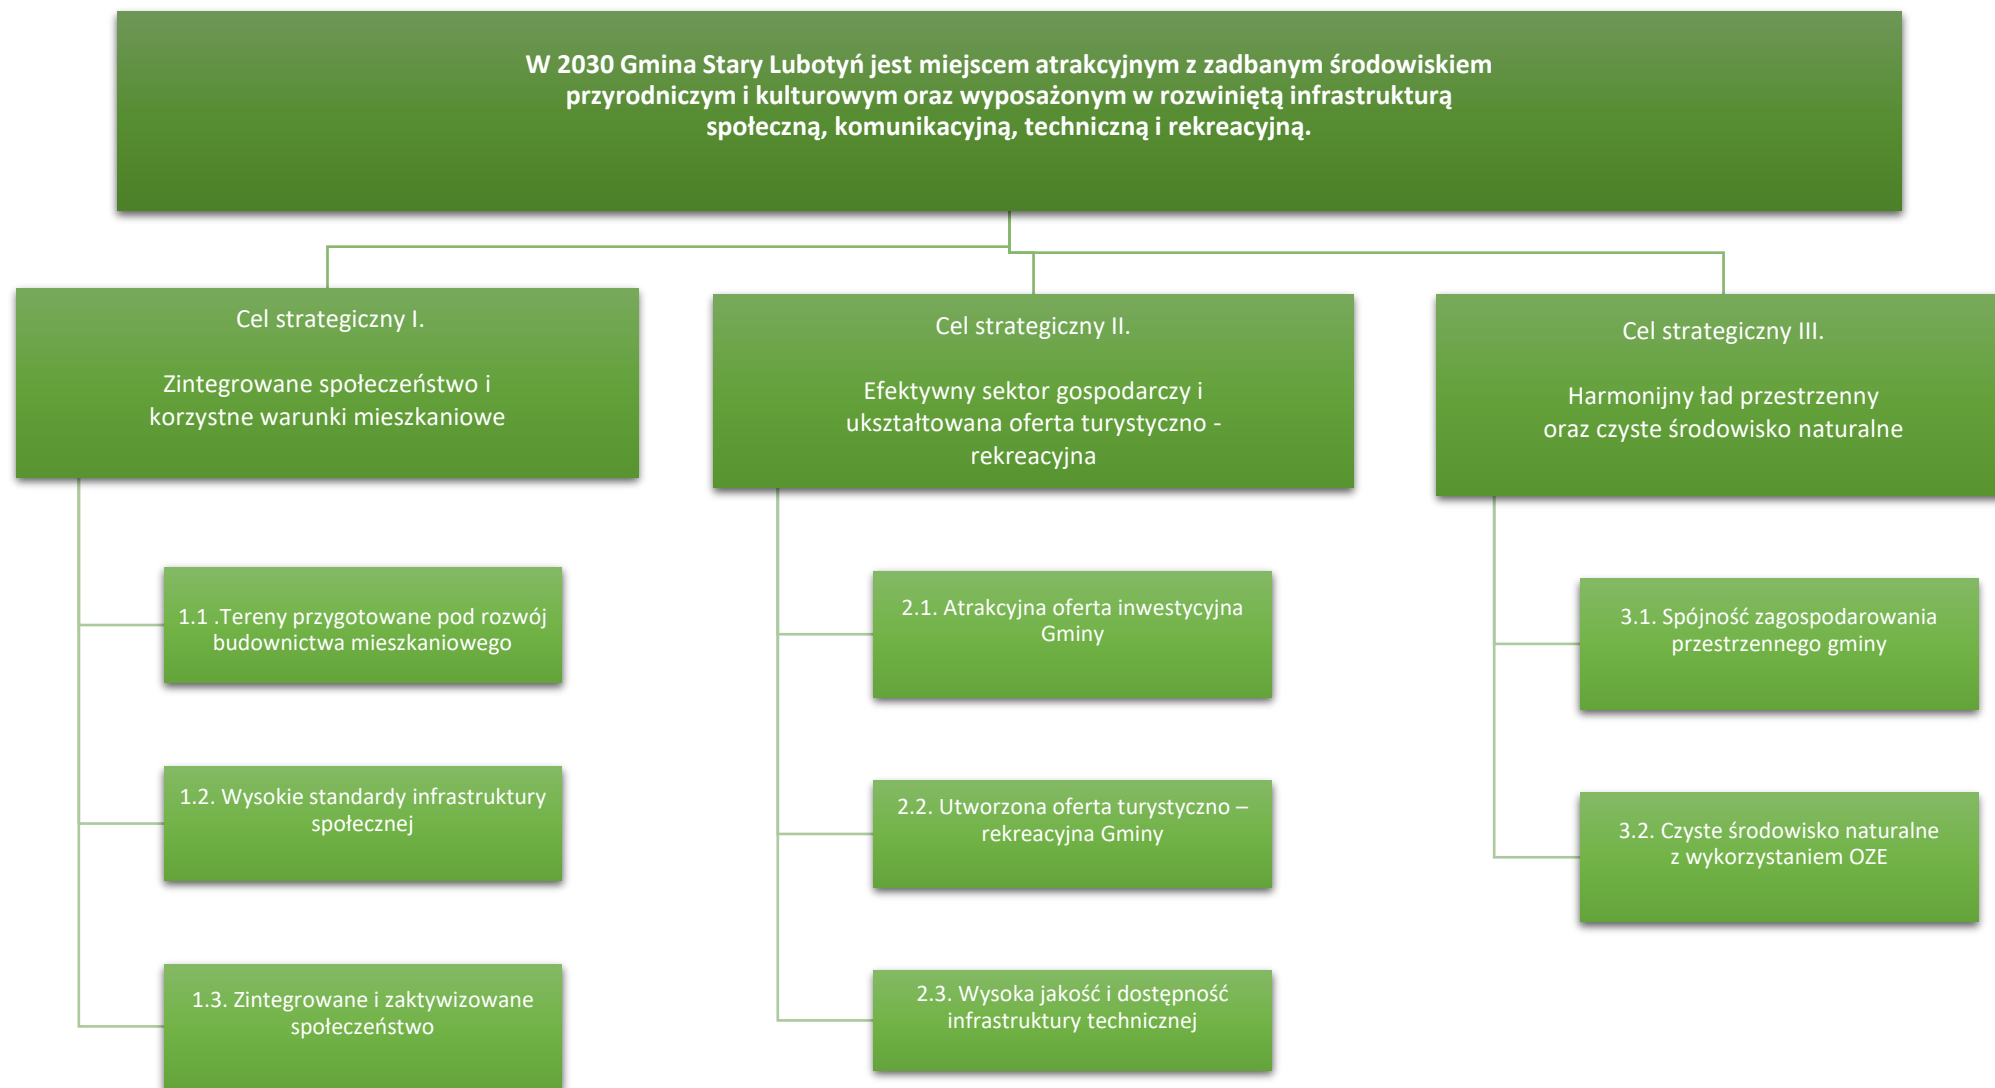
W 2030 Gmina Stary Lubotyń jest miejscem atrakcyjnym z zadbanym środowiskiem przyrodniczym i kulturowym oraz wyposażonym w rozwiniętą infrastrukturą społeczną, komunikacyjną, techniczną i rekreacyjną.

Cel strategiczny I.

Zintegrowane społeczeństwo i korzystne warunki mieszkaniowe

1.1 .Tereny przygotowane pod rozwój budownictwa mieszkaniowego

1.2. Wysokie standardy infrastruktury społecznej

1.3. Zintegrowane i zaktywizowane społeczeństwo

Cel strategiczny II.

Efektywny sektor gospodarczy i ukształtowana oferta turystyczno - rekreacyjna

2.1. Atrakcyjna oferta inwestycyjna Gminy

2.2. Utworzona oferta turystyczno – rekreacyjna Gminy

2.3. Wysoka jakość i dostępność infrastruktury technicznej

Cel strategiczny III.

Harmonijny ład przestrzenny oraz czyste środowisko naturalne

3.1. Spójność zagospodarowania przestrzennego gminy

3.2. Czyste środowisko naturalne z wykorzystaniem OZE